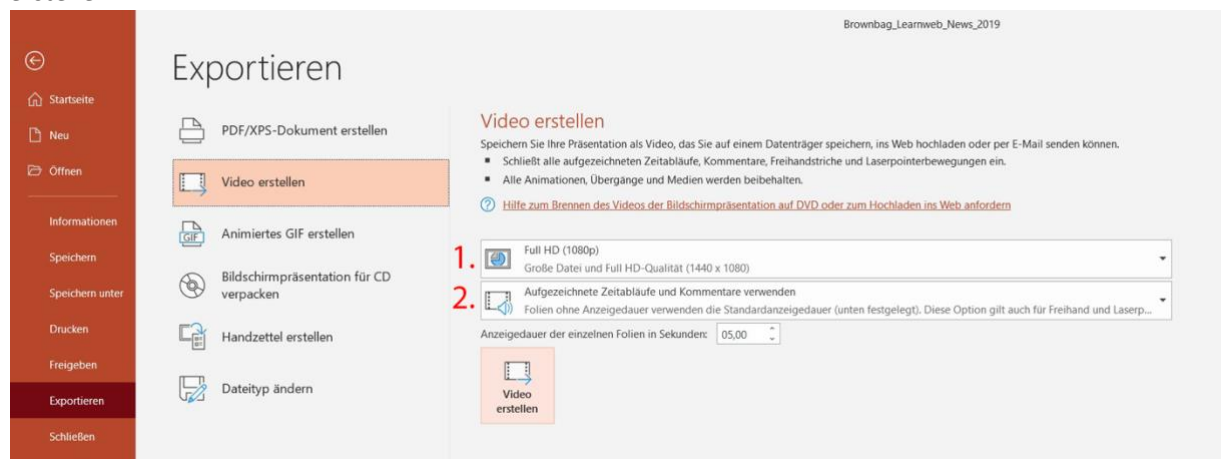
Brownbag_Learnweb_News_2019

Startseite
Neu
Öffnen
Informationen
Speichern
Speichern unter
Drucken
Freigeben
Exportieren
Schließen

Exportieren

PDF/XPS-Dokument erstellen
Video erstellen
Animiertes GIF erstellen
Bildschirmpräsentation für CD verpacken
Handzettel erstellen
Dateityp ändern

Video erstellen

Speichern Sie Ihre Präsentation als Video, das Sie auf einem Datenträger speichern, ins Web hochladen oder per E-Mail senden können.
▪ Schließt alle aufgezeichneten Zeitabläufe, Kommentare, Freihandstriche und Laserpointerbewegungen ein.
▪ Alle Animationen, Übergänge und Medien werden beibehalten.

Hilfe zum Brennen des Videos der Bildschirmpräsentation auf DVD oder zum Hochladen ins Web anfordern

1. Full HD (1080p)
Große Datei und Full HD-Qualität (1440 x 1080)

2. Aufgezeichnete Zeitabläufe und Kommentare verwenden
Folien ohne Anzeigedauer verwenden die Standardanzeigedauer (unten festgelegt). Diese Option gilt auch für Freihand und Laserp...

Anzeigedauer der einzelnen Folien in Sekunden: 05,00

Video erstellen